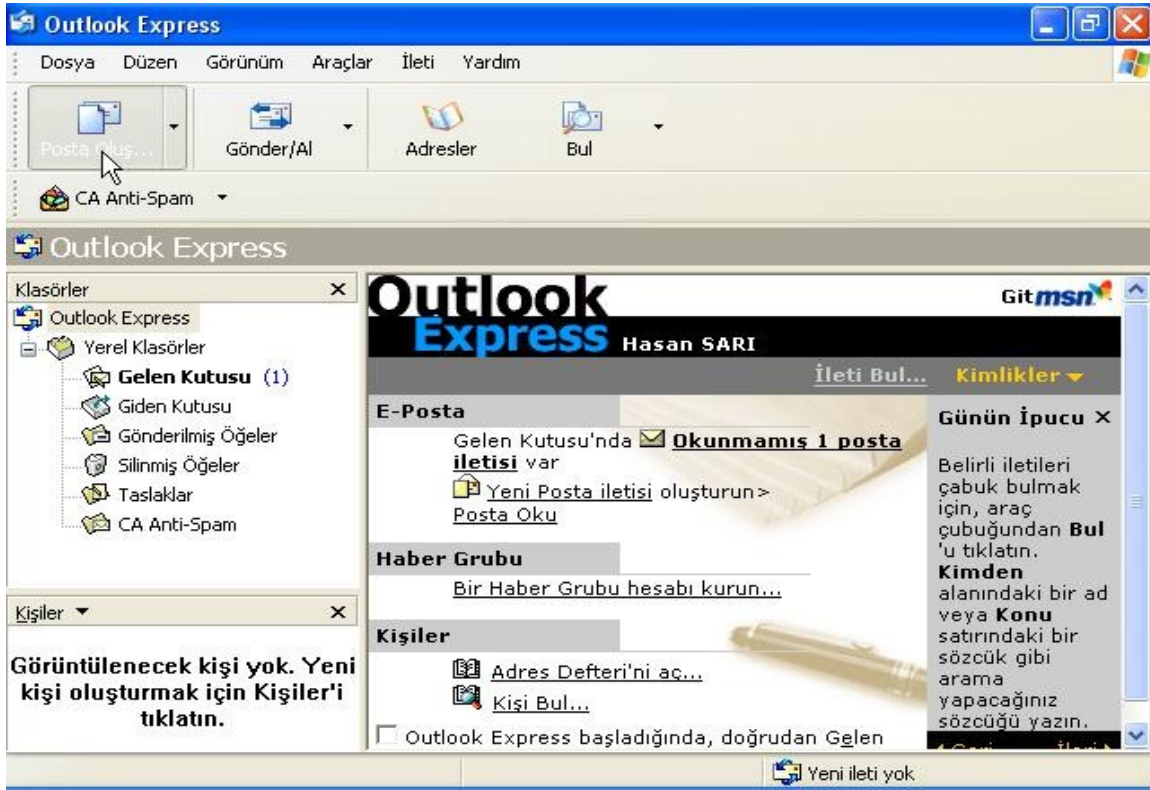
Outlook Express

Dosya Düzen Görünüm Araçlar İleti Yardım

Posta Oluş... Gönder/Al Adresler Bul

CA Anti-Spam

Outlook Express

Klasörler ×

Outlook Express
Yerel Klasörler
Gelen Kutusu (1)
Giden Kutusu
Gönderilmiş Öğeler
Silinmiş Öğeler
Taslaklar
CA Anti-Spam

Kişiler ▼ ×

Görüntülenecek kişi yok. Yeni kişi oluşturmak için Kişiler'i tıklatın.

Outlook Express Hasan SARI

Git msn

İleti Bul... Kimlikler ▾

E-Posta

Gelen Kutusu'nda Okunmamış 1 posta iletisi var

Yeni Posta iletisi oluşturun>

Posta Oku

Haber Grubu

Bir Haber Grubu hesabı kurun...

Kişiler

Adres Defteri'ni aç...

Kişi Bul...

Outlook Express başladığında, doğrudan Gelen

Günün İpucu ×

Belirli iletileri çabuk bulmak için, araç çubuğundan Bul 'u tıklatın. Kimden alanındaki bir ad veya Konu satırındaki bir sözcük gibi arama yapacağınız sözcüğü yazın.

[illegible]

Yeni ileti yok